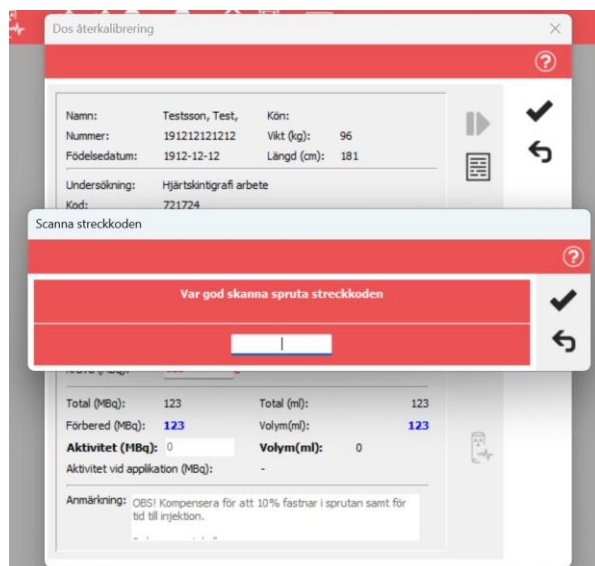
Dos återkalibrering

Namn: Testsson, Test,
Nummer: 191212121212
Födelsedatum: 1912-12-12
Kön:
Vikt (kg): 96
Längd (cm): 181

Undersökning: Hjärtskintigrafi arbete
Kod: 721724

Scanna streckkoden

Var god skanna spruta streckkoden

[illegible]

Total (MBq): 123
Total (ml): 123
Förbered (MBq): 123
Volym(ml): 123
Aktivitet (MBq): 0
Volym(ml): 0
Aktivitet vid applikation (MBq): -

Anmärkning: OBS! Kompensera för att 10% fastnar i sprutan samt för tid till injektion.
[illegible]